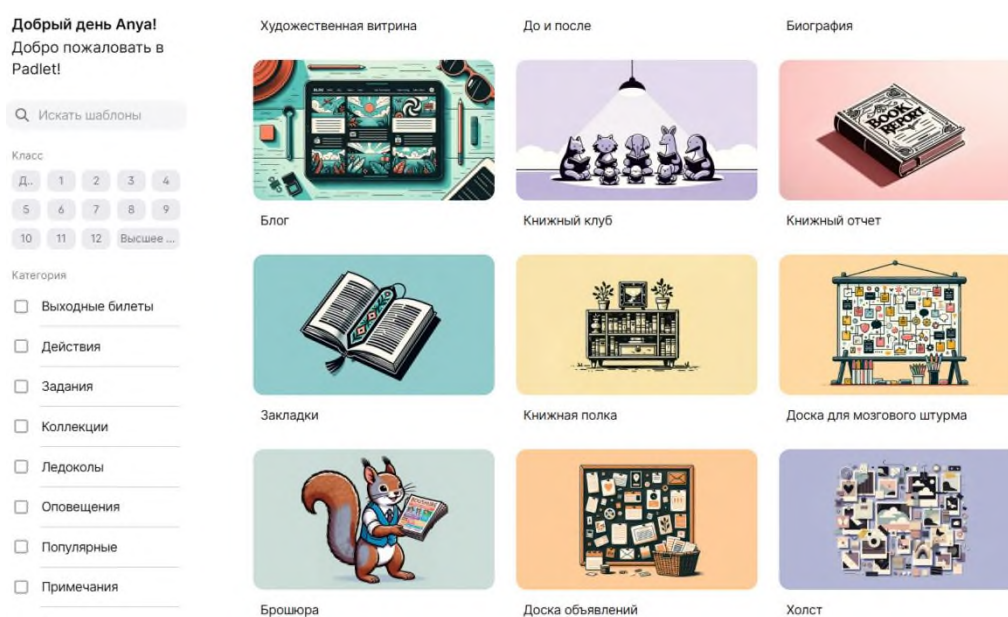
Добрый день Anya!
Добро пожаловать в Padlet!

Искать шаблоны

Класс

Д... 1 2 3 4
5 6 7 8 9
10 11 12 Высшее ...

Категория

Выходные билеты
Действия
Задания
Коллекции
Ледоколы
Оповещения
Популярные
Примечания

Художественная витрина
До и после
Биография

Блог
Книжный клуб
Книжный отчет

BOOK REPORT

Закладки
Книжная полка
Доска для мозгового штурма

Брошюра
Доска объявлений
Холст